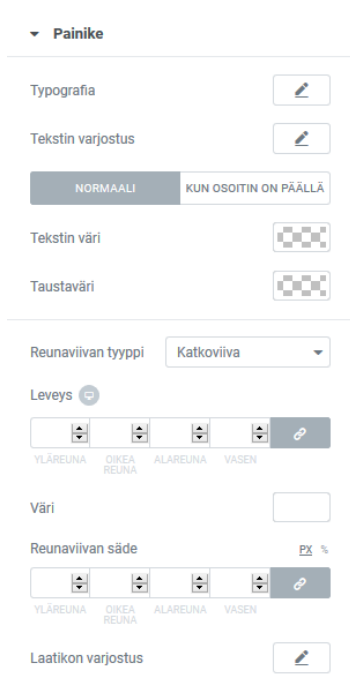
Painike

Typografia

Tekstin varjostus

NORMAALI

KUN OSOITIN ON PÄÄLLÄ

Tekstin väri

Taustaväri

Reunaviivan tyyppi

Katkoviiva

Leveys

YLÄREUNA

OIKEA REUNA

ALAREUNA

VASEN

Väri

Reunaviivan säde

PX

%

YLÄREUNA

OIKEA REUNA

ALAREUNA

VASEN

Laatikon varjostus